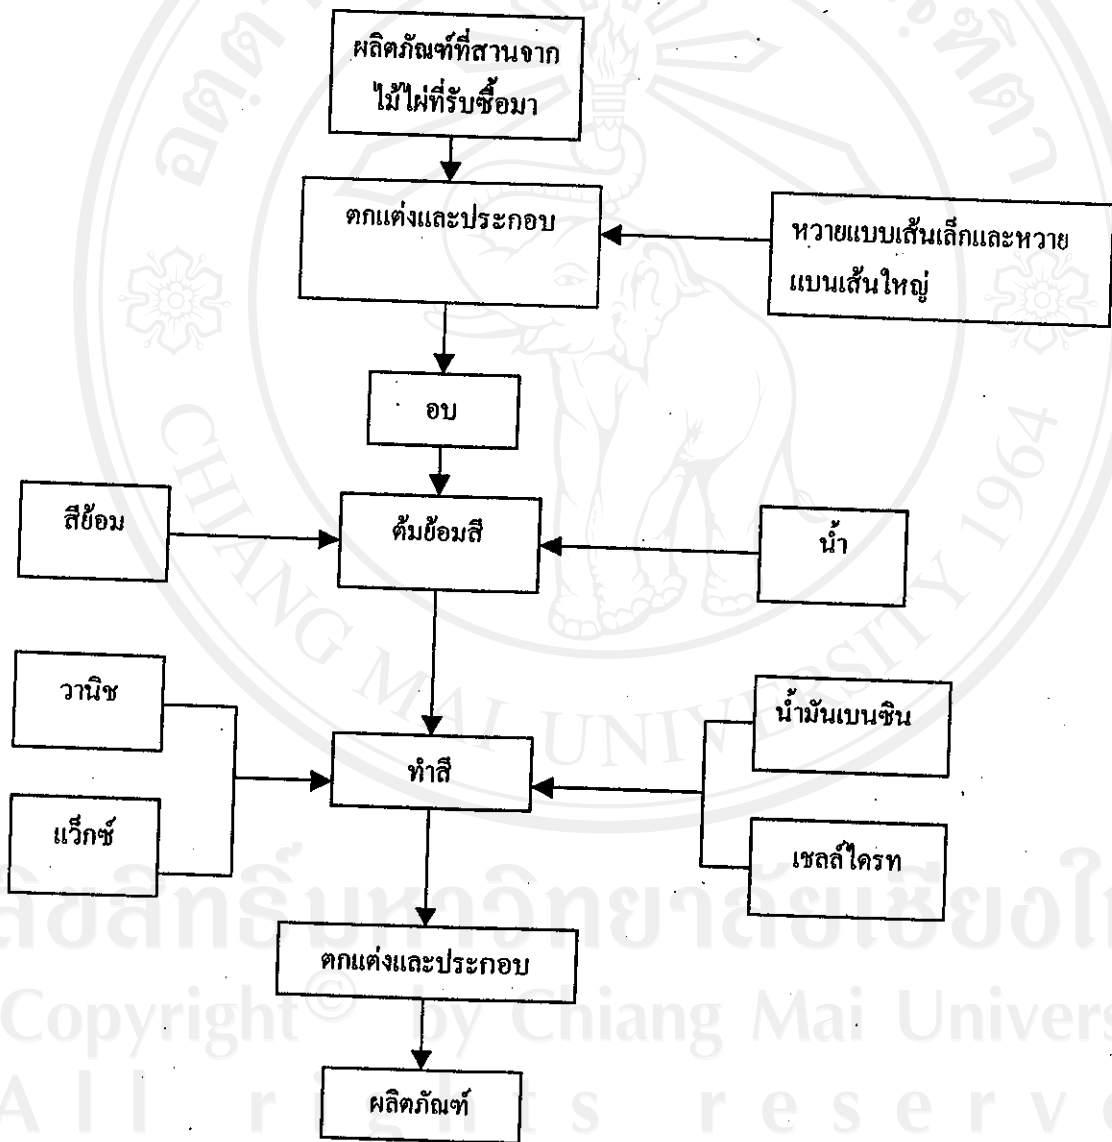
ผลิตภัณฑ์ที่สานจากไม้ไผ่ที่รับซื้อมา

ตกแต่งและประกอบ

หวายแบบเส้นเล็กและหวายแบนเส้นใหญ่

อบ

สีย้อม

ต้มย้อมสี

น้ำ

วานิช

แว็กซ์

ทำสี

น้ำมันเบนซิน

เชลล์ไครท

ตกแต่งและประกอบ

ผลิตภัณฑ์

CHIANG MAI UNIVERSITY 1964

ลิขสิทธิ์มหาวิทยาลัยเชียงใ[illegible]
Copyright © by Chiang Mai Univers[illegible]
A l l r i g h t s r e s e r v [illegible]